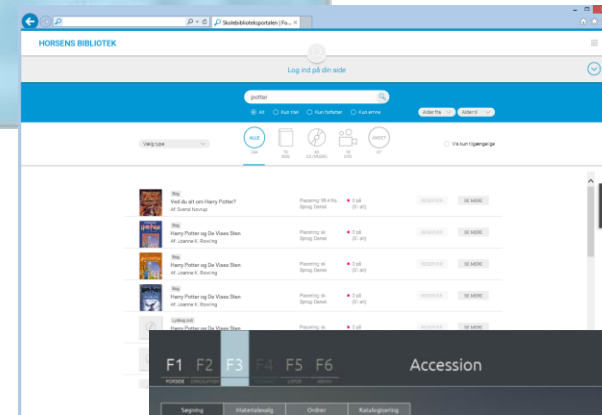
Skolebibliotekportalen | Fo...

HORSENS BIBLIOTEK

Log ind på din side

potter

Alt | Kun titel | Kun forfatter | Kun emne

Alder fra | Alder til

Vælg type

ALLE | Vis kun tilgængelige

Bog
Ved du alt om Harry Potter?
Af: Svend Nuvrup
Placering: 99.4 Ro.
Sprog: Dansk
3 på
(0 ud)
RESERVER | SE MERE

Bog
Harry Potter og De Vises Sten
Af: Joanne K. Rowling
Placering: sk
Sprog: Dansk
3 på
(0 ud)
RESERVER | SE MERE

Bog
Harry Potter og De Vises Sten
Af: Joanne K. Rowling
Placering: sk
Sprog: Dansk
3 på
(0 ud)
RESERVER | SE MERE

Bog
Harry Potter og De Vises Sten
Af: Joanne K. Rowling
Placering: sk
Sprog: Dansk
3 på
(0 ud)
RESERVER | SE MERE

Lydbog (cd)
Harry Potter og De Vises Sten
Placering: sk

F1 F2 F3 F4 F5 F6
FORSIDE CIRKULATION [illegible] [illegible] LISTER ADMIN

Accession

Søgning | Materialevalg | Ordrer | Katalogisering